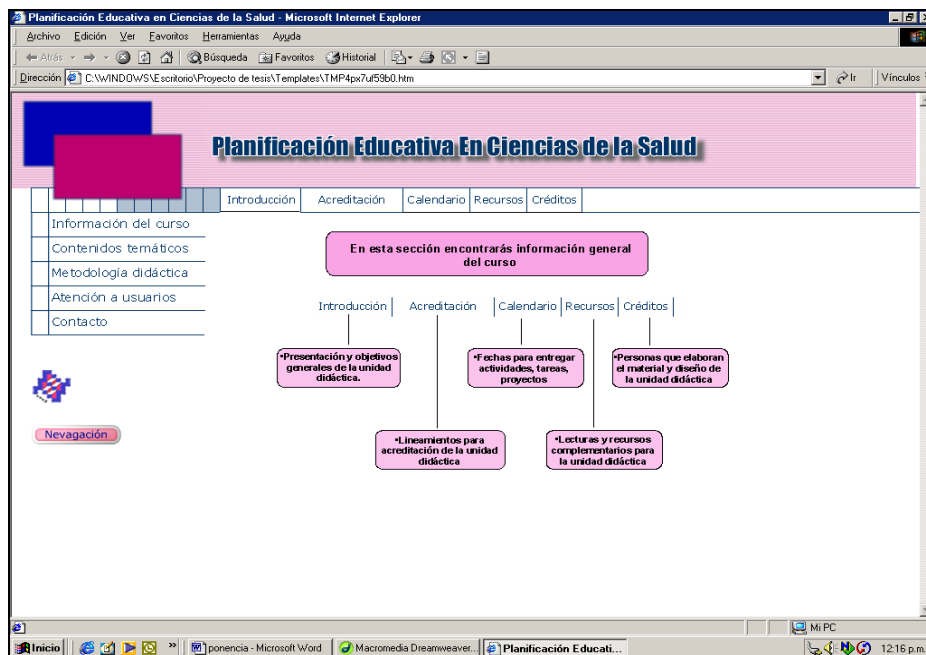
Planificación Educativa en Ciencias de la Salud - Microsoft Internet Explorer

Archivo Edición Ver Favoritos Herramientas Ayuda

Atrás Búsqueda Favoritos Historial

Dirección C:\WINDOWS\Escritorio\Proyecto de tesis\Templates\TMP4px7uf59b0.htm Ir Vínculos

Planificación Educativa En Ciencias de la Salud

Introducción Acreditación Calendario Recursos Créditos

Información del curso
Contenidos temáticos
Metodología didáctica
Atención a usuarios
Contacto

Nevagación

En esta sección encontrarás información general del curso

Introducción Acreditación Calendario Recursos Créditos

•Presentación y objetivos generales de la unidad didáctica.

•Fechas para entregar actividades, tareas, proyectos

•Personas que elaboran el material y diseño de la unidad didáctica

•Lineamientos para acreditación de la unidad didáctica

•Lecturas y recursos complementarios para la unidad didáctica

Mi PC

Inicio ponencia - Microsoft Word Macromedia Dreamweaver... Planificación Educati... 12:16 p.m.